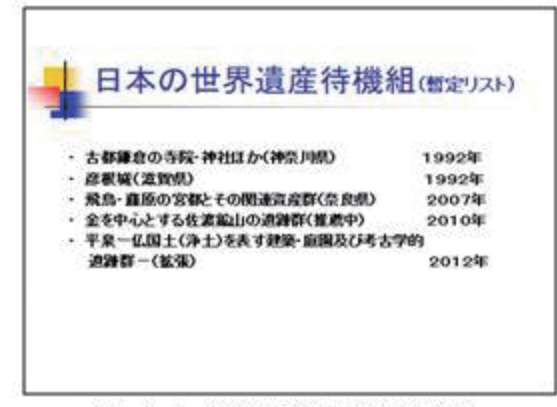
日本の世界遺産待機組(暫定リスト)

・ 古都鎌倉の寺院･神社ほか(神奈川県) 1992年
・ 彦根城(滋賀県) 1992年
・ 飛鳥･藤原の宮都とその関連資産群(奈良県) 2007年
・ 金を中心とする佐渡鉱山の遺跡群(推薦中) 2010年
・ 平泉ー仏国土(浄土)を表す建築･庭園及び考古学的遺跡群ー(拡張) 2012年